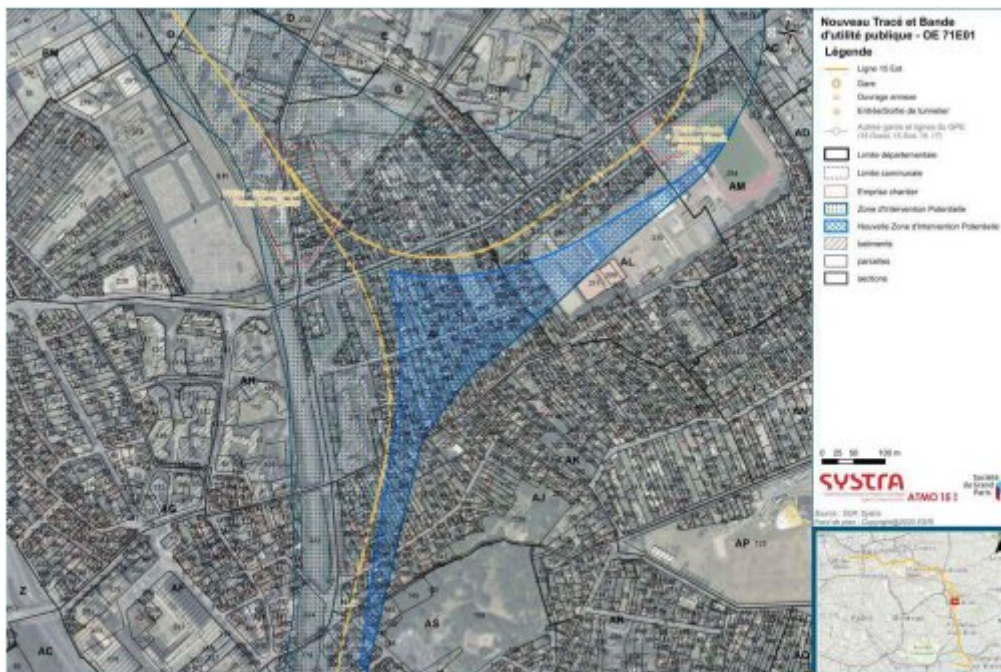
Nouveau Tracé et Bande d'utilité publique - OE 71E01
Légende

Ligne 15 Est
Gare
Ouvrage annexe
Entrée/Sortie de tunnelier
Autres gares et lignes du GPE (16 Ouest, 15 Sud, 16, 17)
Limite départementale
Limite communale
Emprise chantier
Zone d'Intervention Potentielle
Nouvelle Zone d'Intervention Potentielle
batiments
parcelles
sections

0 25 50 100 m

SYSTRA
ATMO 15 E

Société du Grand Paris

Source : SGP, Systra
Fond de plan : Copyright@2020 IGN

AD
AC
AM
AL
AH
AK
AJ
AG
AP
AS
AR
Z
AC
D
G
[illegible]